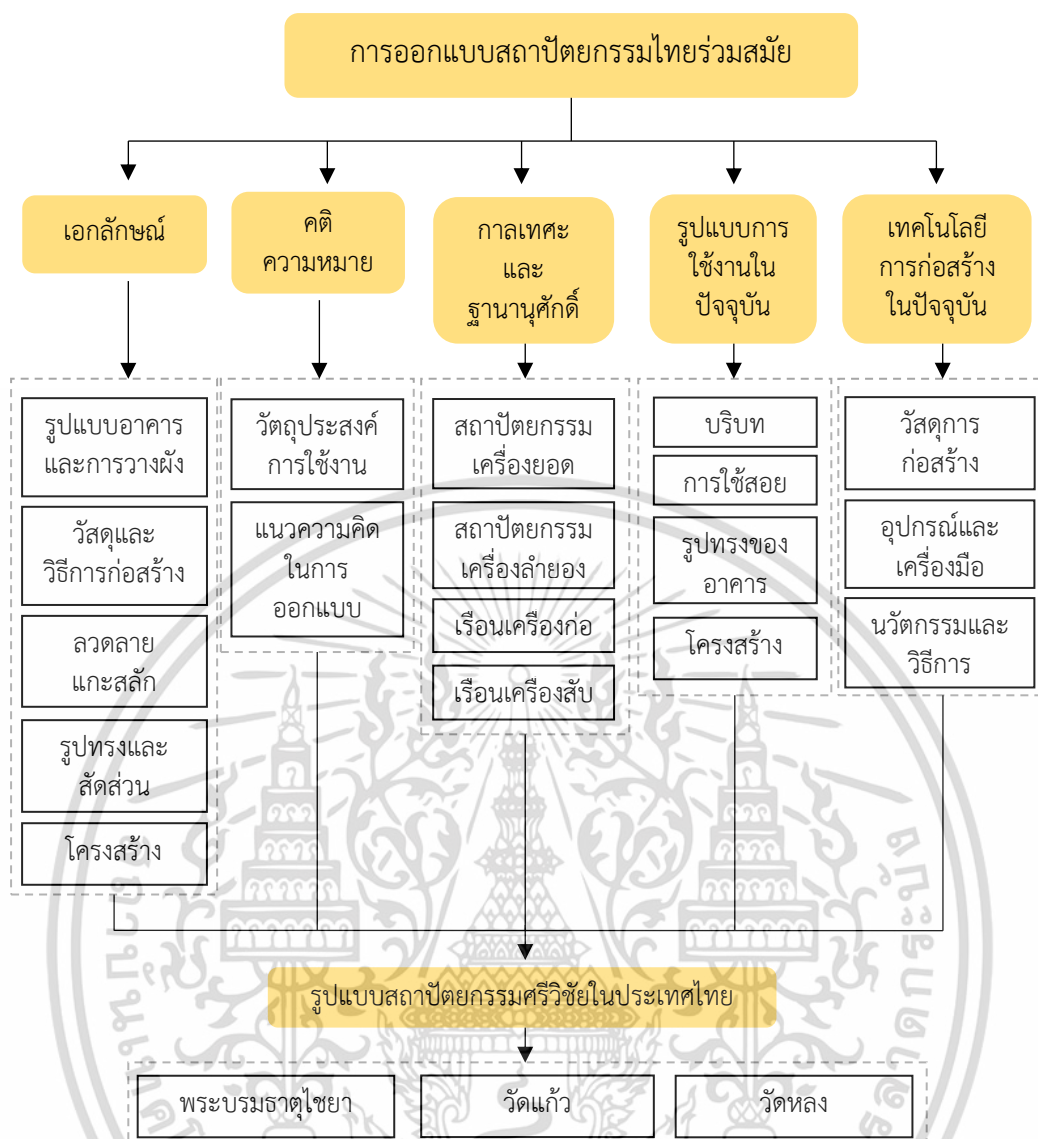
การออกแบบสถาปัตยกรรมไทยร่วมสมัย

เอกลักษณ์

รูปแบบอาคารและการวางผัง

วัสดุและวิธีการก่อสร้าง

ลวดลายแกะสลัก

รูปทรงและสัดส่วน

โครงสร้าง

คติ ความหมาย

วัตถุประสงค์การใช้งาน

แนวความคิดในการออกแบบ

กาลเทศะ และ ฐานานุศักดิ์

สถาปัตยกรรมเครื่องยอด

สถาปัตยกรรมเครื่องลำยอง

เรือนเครื่องก่อ

เรือนเครื่องสับ

รูปแบบการใช้งานในปัจจุบัน

บริบท

การใช้สอย

รูปทรงของอาคาร

โครงสร้าง

เทคโนโลยีการก่อสร้างในปัจจุบัน

วัสดุการก่อสร้าง

อุปกรณ์และเครื่องมือ

นวัตกรรมและวิธีการ

รูปแบบสถาปัตยกรรมศรีวิชัยในประเทศไทย

พระบรมธาตุไชยา

วัดแก้ว

วัดหลง